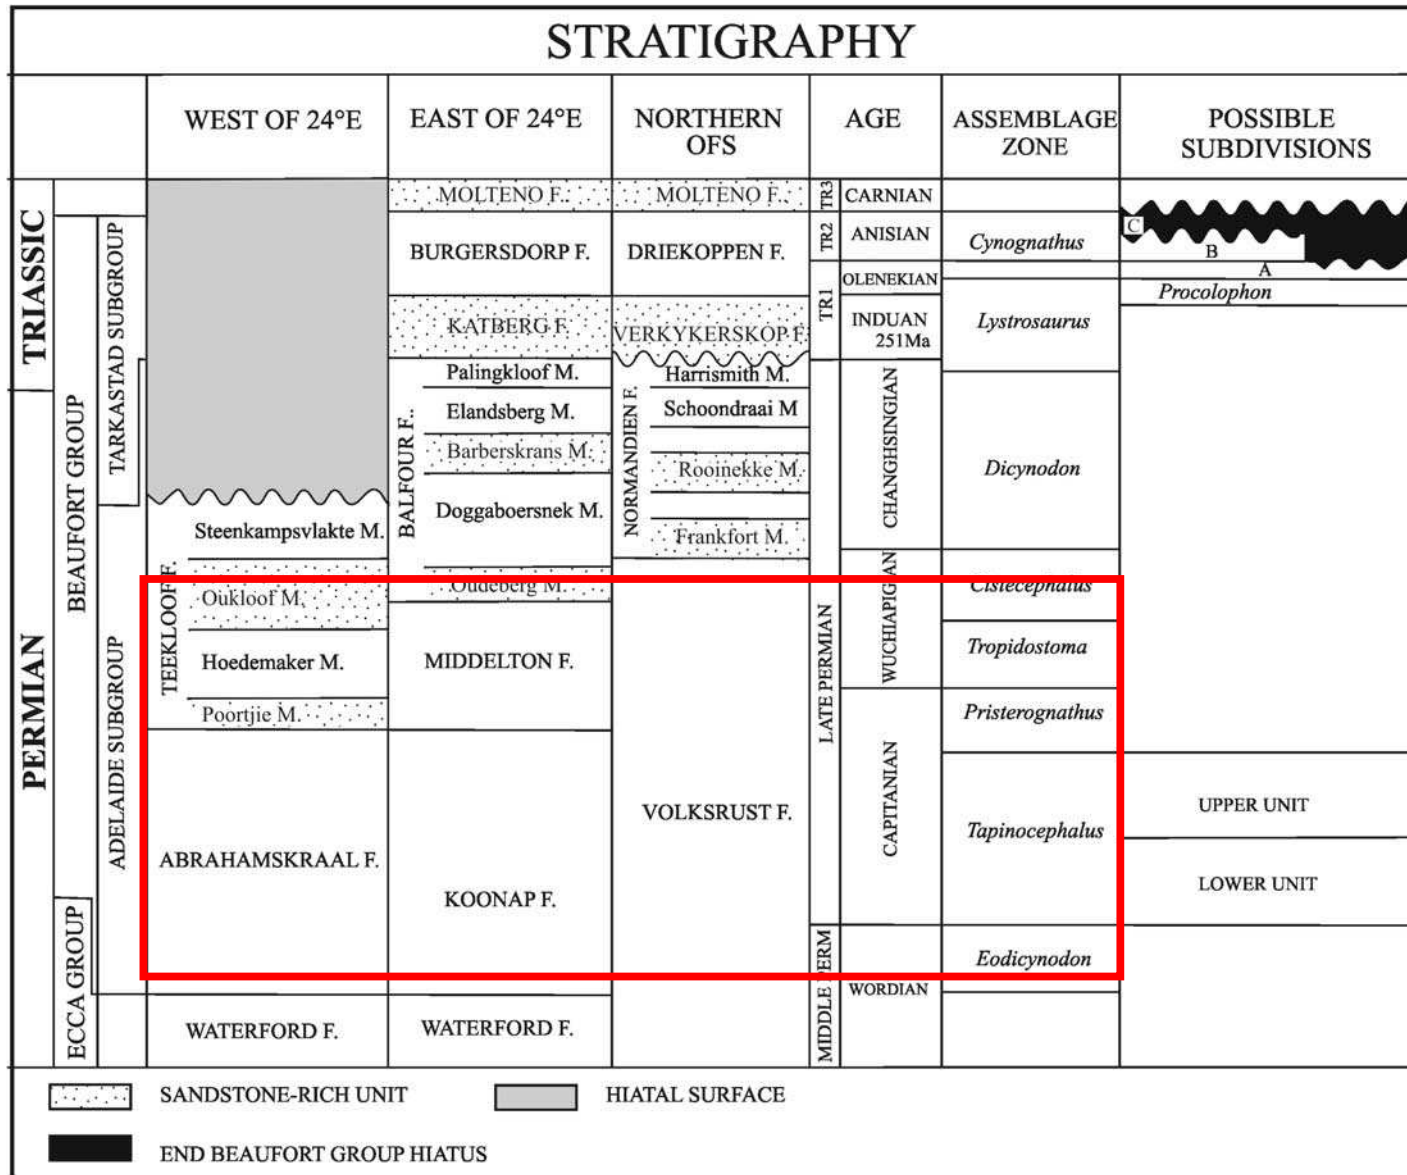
STRATIGRAPHY

| | WEST OF 24°E | EAST OF 24°E | NORTHERN OFS | AGE | ASSEMBLAGE ZONE | POSSIBLE SUBDIVISIONS |
|---|---|---|---|---|---|---|
| TRIASSIC | | MOLTENO F. | MOLTENO F. | TR3 CARNIAN | | C |
| BEAUFORT GROUP TARKASTAD SUBGROUP | | BURGERSDORP F. | DRIEKOPPEN F. | TR2 ANISIAN | Cynognathus | B |
| | | | | TR1 OLENEKIAN | | A |
| | | | | | | Procolophon |
| | | KATBERG F. | VERKYKERSKOP F. | INDUAN 251Ma | Lystrosaurus | |
| PERMIAN | | BALFOUR F. Palingkloof M. | NORMANDIEN F. Harrismith M. | CHANGHSINGIAN | Dicynodon | |
| | | Elandsberg M. | Schoondraai M | | | |
| | | Barberskrans M. | Rooinekke M. | | | |
| | Steenkampsvlakte M. | Doggaboersnek M. | Frankfort M. | | | |
| ADELAIDE SUBGROUP | TEEKLOOF F. Oukloof M. | Oudeberg M. | | LATE PERMIAN WUCHIAPIGIAN | Cistecephalus | |
| | Hoedemaker M. | MIDDELTON F. | | | Tropidostoma | |
| | Poortjie M. | | | | Pristerognathus | |
| | ABRAHAMSKRAAL F. | KOONAP F. | VOLKSRUST F. | CAPITANIAN | Tapinocephalus | UPPER UNIT |
| | | | | | | LOWER UNIT |
| | | | | ERM | Eodicynodon | |
| ECCA GROUP | WATERFORD F. | WATERFORD F. | | MIDDLE WORDIAN | | |

SANDSTONE-RICH UNIT
HIATAL SURFACE
END BEAUFORT GROUP HIATUS